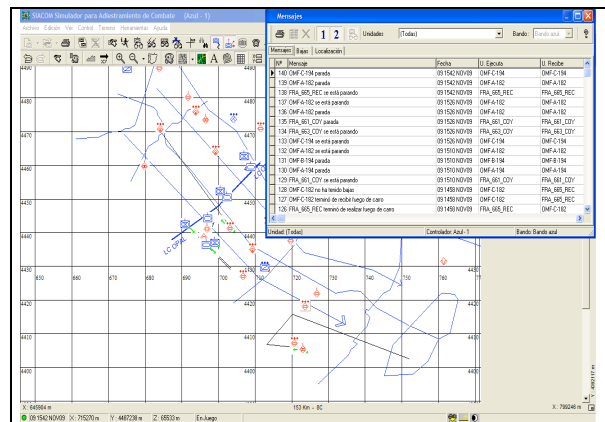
SIACOM Simulador para Adiestramiento de Combate (Azul - 1)

Archivo Edición Ver Control Terreno Herramientas Ayuda

Mensajes

1 2 Unidades (Todas) Bando Bando azul

Mensajes Bajas Localización

| Nº | Mensaje | Fecha | U. Ejecuta | U. Recibe |
|---|---|---|---|---|
| 140 | CMF-C-194 parada | 09 1542 NOV09 | CMF-C-194 | CMF-C-194 |
| 139 | CMF-A-182 parada | 09 1542 NOV09 | CMF-A-182 | CMF-A-182 |
| 138 | FRA_685_REC se está parando | 09 1542 NOV09 | FRA_685_REC | FRA_685_REC |
| 137 | CMF-A-182 se está parando | 09 1526 NOV09 | CMF-A-182 | CMF-A-182 |
| 136 | CMF-A-182 parada | 09 1526 NOV09 | CMF-A-182 | CMF-A-182 |
| 135 | FRA_663_COY parada | 09 1526 NOV09 | FRA_663_COY | FRA_663_COY |
| 134 | FRA_663_COY se está parando | 09 1526 NOV09 | FRA_663_COY | FRA_663_COY |
| 133 | CMF-C-194 se está parando | 09 1526 NOV09 | CMF-C-194 | CMF-C-194 |
| 132 | CMF-A-182 se está parando | 09 1510 NOV09 | CMF-A-182 | CMF-A-182 |
| 131 | CMF-B-194 parada | 09 1510 NOV09 | CMF-B-194 | CMF-B-194 |
| 130 | CMF-A-194 parada | 09 1510 NOV09 | CMF-A-194 | CMF-A-194 |
| 129 | FRA_661_COY se está parando | 09 1510 NOV09 | FRA_661_COY | FRA_661_COY |
| 128 | CMF-C-182 no ha tenido bajas | 09 1458 NOV09 | CMF-C-182 | FRA_685_REC |
| 127 | CMF-C-182 terminó de recibir fuego de carro | 09 1458 NOV09 | CMF-C-182 | FRA_685_REC |
| 126 | FRA_685_REC terminó de realizar fuego de carro | 09 1450 NOV09 | FRA_685_REC | CMF-C-182 |

Unidad: (Todas) Controlador: Azul - 1 Bando: Bando azul

4480 4470 4460 4450 4440 4430 4420 4410 4400

680 690 700 710 720 730 740 750 760

LC OPAL

153 Km - 8C

X: 645984 m X: 796246 m

09 1542 NOV09 X: 715270 m Y: 4487238 m Z: 65533 m En Juego